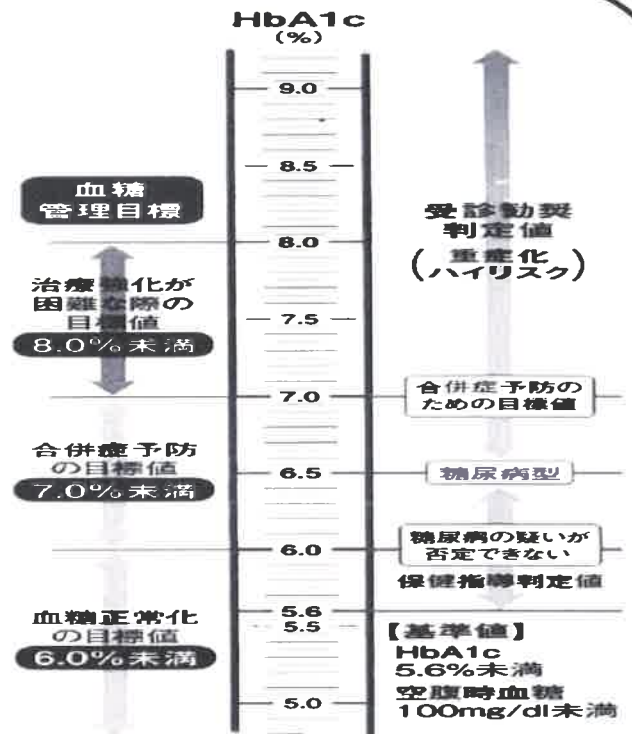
HbA1c
(%)

9.0
8.5
8.0
7.5
7.0
6.5
6.0
5.6
5.5
5.0

血糖
管理目標

治療強化が
困難な際の
目標値
8.0%未満

合併症予防
の目標値
7.0%未満

血糖正常化
の目標値
6.0%未満

受診勧奨
判定値
重症化
(ハイリスク)

合併症予防の
ための目標値

糖尿病型

糖尿病の疑いが
否定できない

保健指導判定値

【基準値】
HbA1c
5.6%未満
空腹時血糖
100mg/dl未満